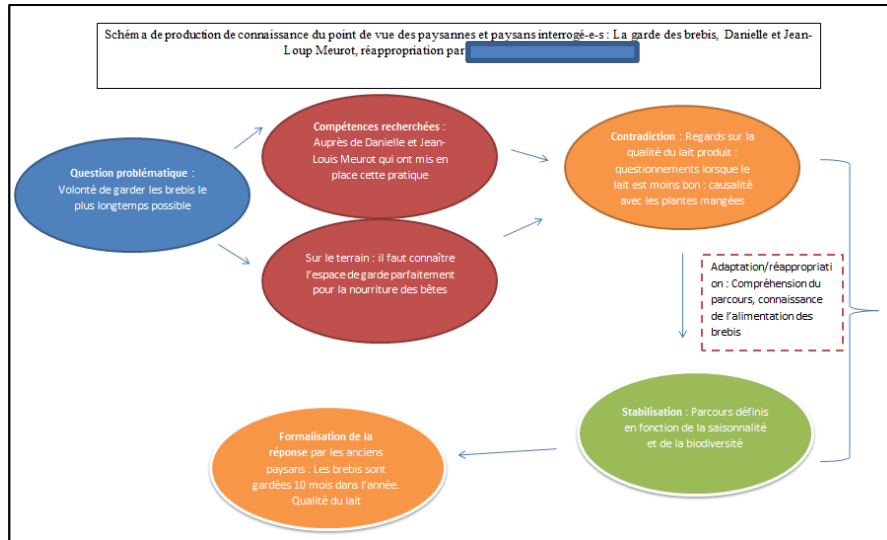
Schéma de production de connaissance du point de vue des paysannes et paysans interrogé-e-s : La garde des brebis, Danielle et Jean-Loup Meurot, réappropriation par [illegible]

Question problématique : Volonté de garder les brebis le plus longtemps possible

Compétences recherchées : Auprès de Danielle et Jean-Louis Meurot qui ont mis en place cette pratique

Sur le terrain : il faut connaître l'espace de garde parfaitement pour la nourriture des bêtes

Contradiction : Regards sur la qualité du lait produit : questionnements lorsque le lait est moins bon : causalité avec les plantes mangées

Adaptation/réappropriation : Compréhension du parcours, connaissance de l'alimentation des brebis

Stabilisation : Parcours définis en fonction de la saisonnalité et de la biodiversité

Formalisation de la réponse par les anciens paysans : Les brebis sont gardées 10 mois dans l'année. Qualité du lait